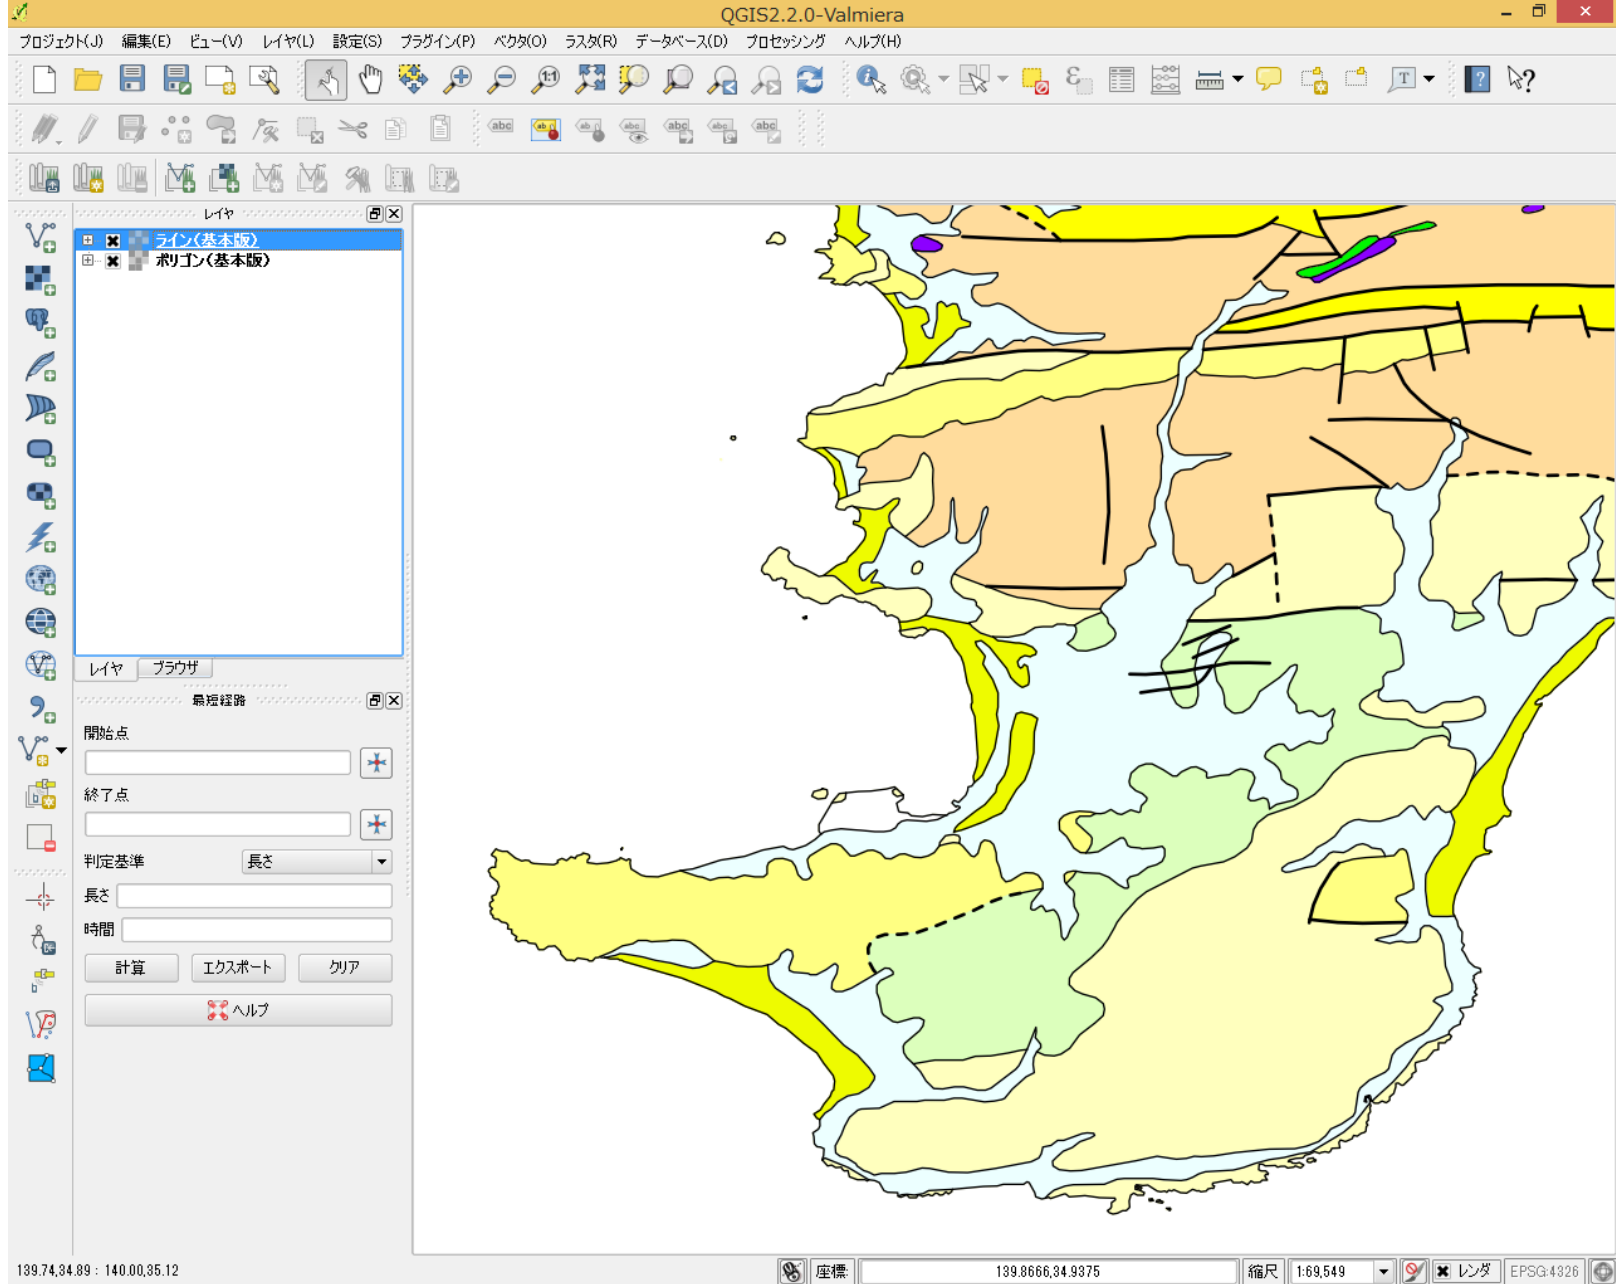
QGIS2.2.0-Valmiera

プロジェクト(J) 編集(E) ビュー(V) レイヤ(L) 設定(S) プラグイン(P) ベクタ(O) ラスタ(R) データベース(D) プロセッシング ヘルプ(H)

abc abc abc abc abc abc abc

レイヤ

ライン(基本版)
ポリゴン(基本版)

レイヤ ブラウザ

最短経路

開始点

終了点

判定基準 長さ

長さ

時間

計算 エクスポート クリア

ヘルプ

139.74,34.89 : 140.00,35.12

座標 139.8666,34.9375 縮尺 1:69,549 レンダ EPSG:4326